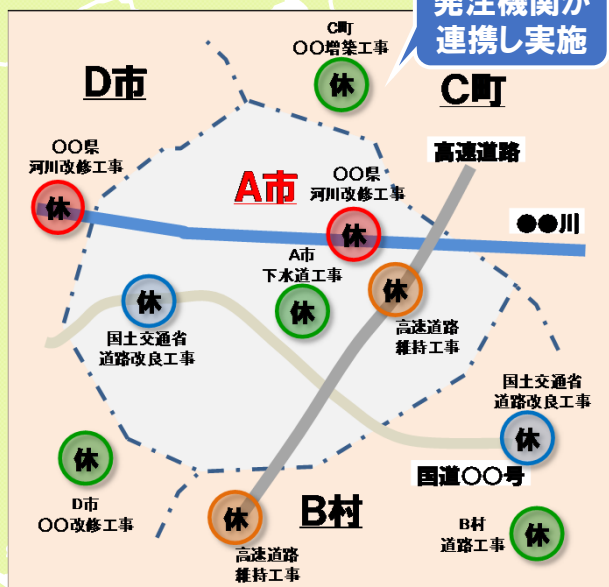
発注機関が
連携し実施

C町
○○増築工事

D市

C町

○○県
河川改修工事

A市

○○県
河川改修工事

高速道路

●●川

休

休

A市
下水道工事

休

休

休

国土交通省
道路改良工事

高速道路
維持工事

国土交通省
道路改良工事

休

休

国道○○号

D市
○○改修工事

休

B村

B村
道路工事

休

高速道路
維持工事